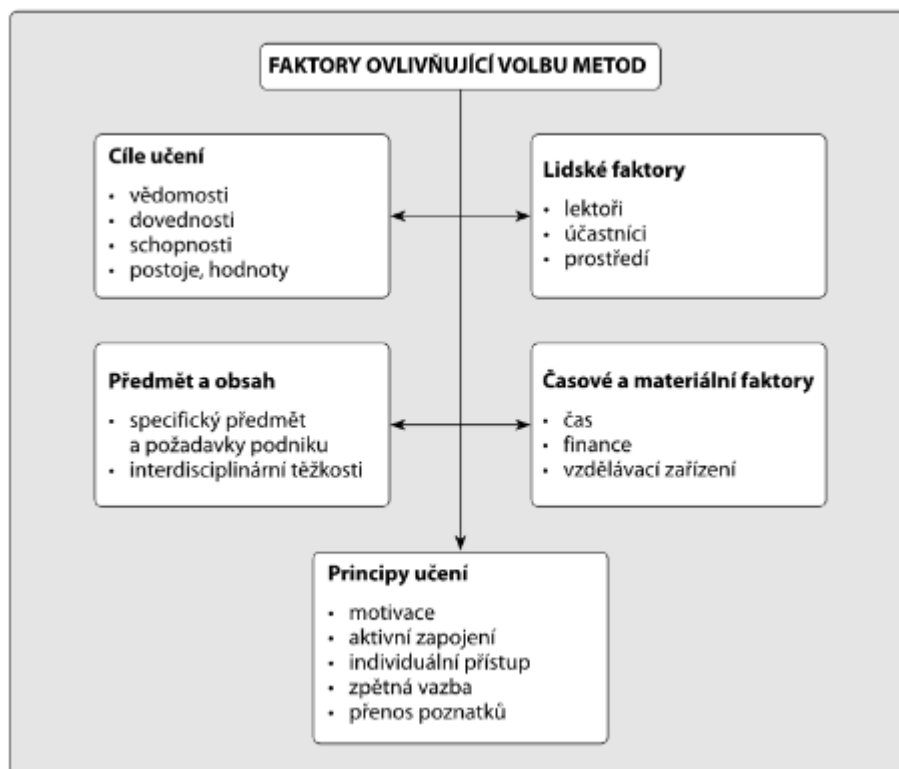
FAKTORY OVLIVŇUJÍCÍ VOLBU METOD

Cíle učení
- vědomosti
- dovednosti
- schopnosti
- postoje, hodnoty

Lidské faktory
- lektoři
- účastníci
- prostředí

Předmět a obsah
- specifický předmět a požadavky podniku
- interdisciplinární těžkosti

Časové a materiální faktory
- čas
- finance
- vzdělávací zařízení

Principy učení
- motivace
- aktivní zapojení
- individuální přístup
- zpětná vazba
- přenos poznatků